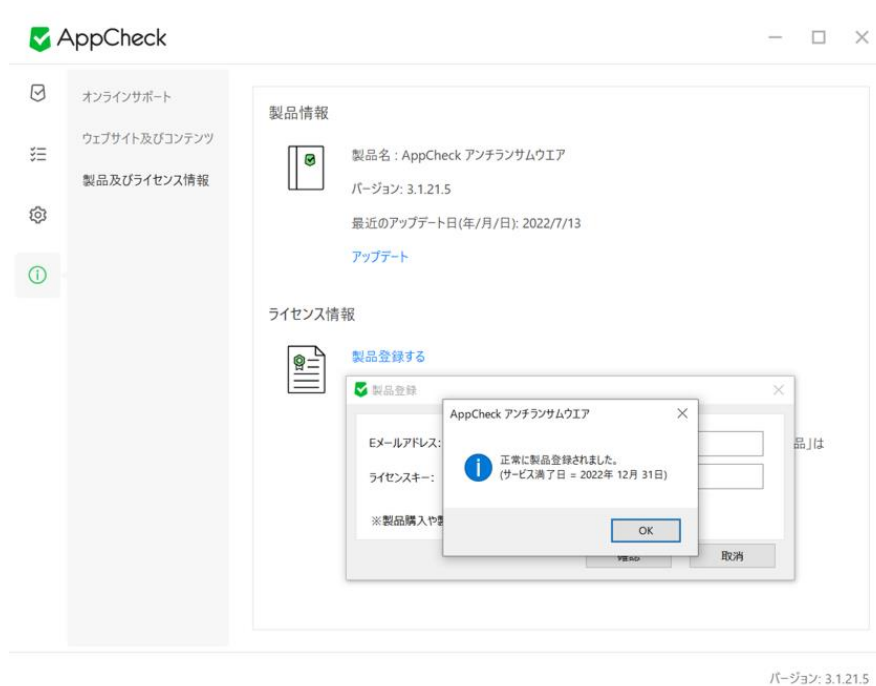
AppCheck

オンラインサポート
ウェブサイト及びコンテンツ
製品及びライセンス情報

製品情報

製品名 : AppCheck アンチランサムウエア
バージョン: 3.1.21.5
最近のアップデート日(年/月/日): 2022/7/13
アップデート

ライセンス情報

製品登録する

製品登録

Eメールアドレス:
ライセンスキー:
※製品購入や製

品」は

確認
取消

AppCheck アンチランサムウエア

正常に製品登録されました。
(サービス満了日 = 2022年 12月 31日)

OK

バージョン: 3.1.21.5